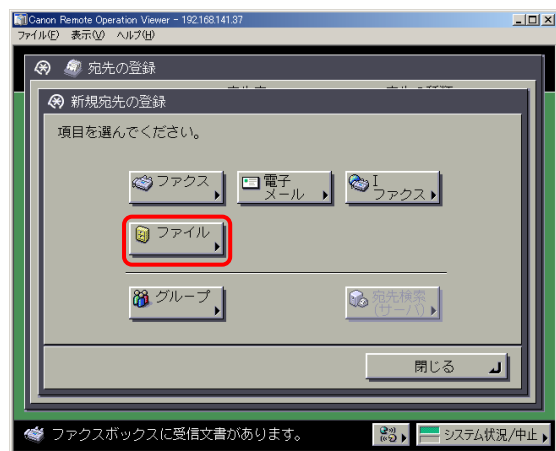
Canon Remote Operation Viewer - 192.168.141.37

ファイル(F) 表示(V) ヘルプ(H)

宛先の登録

新規宛先の登録

項目を選んでください。

ファクス

電子メール

I ファクス

ファイル

グループ

宛先検索(サーバ)

閉じる

ファクスボックスに受信文書があります。

システム状況/中止